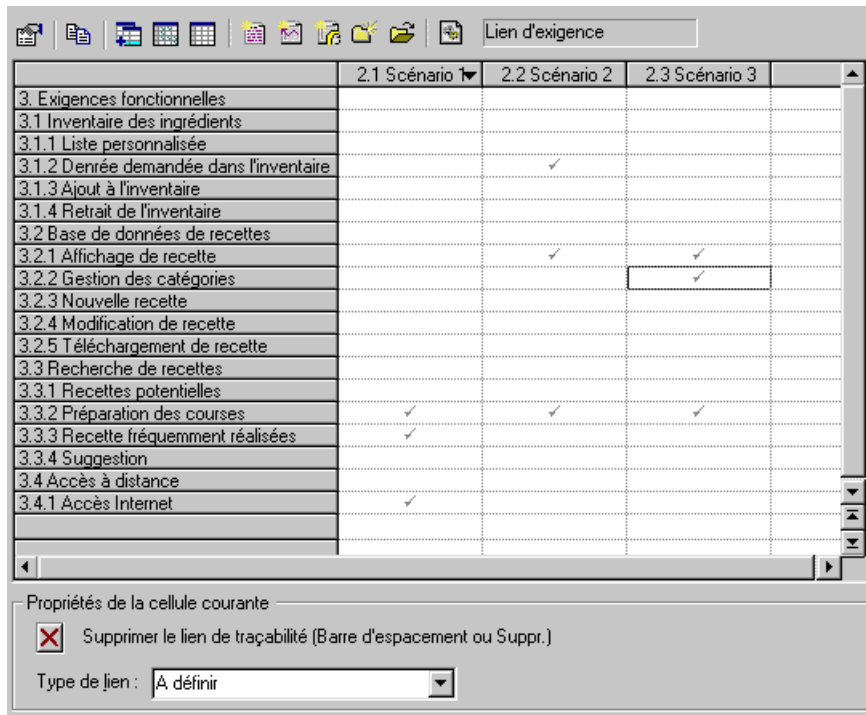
Lien d'exigence

| | 2.1 Scénario 1 | 2.2 Scénario 2 | 2.3 Scénario 3 |
|---|---|---|---|
| 3. Exigences fonctionnelles | | | |
| 3.1 Inventaire des ingrédients | | | |
| 3.1.1 Liste personnalisée | | | |
| 3.1.2 Denrée demandée dans l'inventaire | | ✓ | |
| 3.1.3 Ajout à l'inventaire | | | |
| 3.1.4 Retrait de l'inventaire | | | |
| 3.2 Base de données de recettes | | | |
| 3.2.1 Affichage de recette | | ✓ | ✓ |
| 3.2.2 Gestion des catégories | | | ✓ |
| 3.2.3 Nouvelle recette | | | |
| 3.2.4 Modification de recette | | | |
| 3.2.5 Téléchargement de recette | | | |
| 3.3 Recherche de recettes | | | |
| 3.3.1 Recettes potentielles | | | |
| 3.3.2 Préparation des courses | ✓ | ✓ | ✓ |
| 3.3.3 Recette fréquemment réalisées | ✓ | | |
| 3.3.4 Suggestion | | | |
| 3.4 Accès à distance | | | |
| 3.4.1 Accès Internet | ✓ | | |

Propriétés de la cellule courante

Supprimer le lien de traçabilité (Barre d'espacement ou Suppr.)

Type de lien : A définir